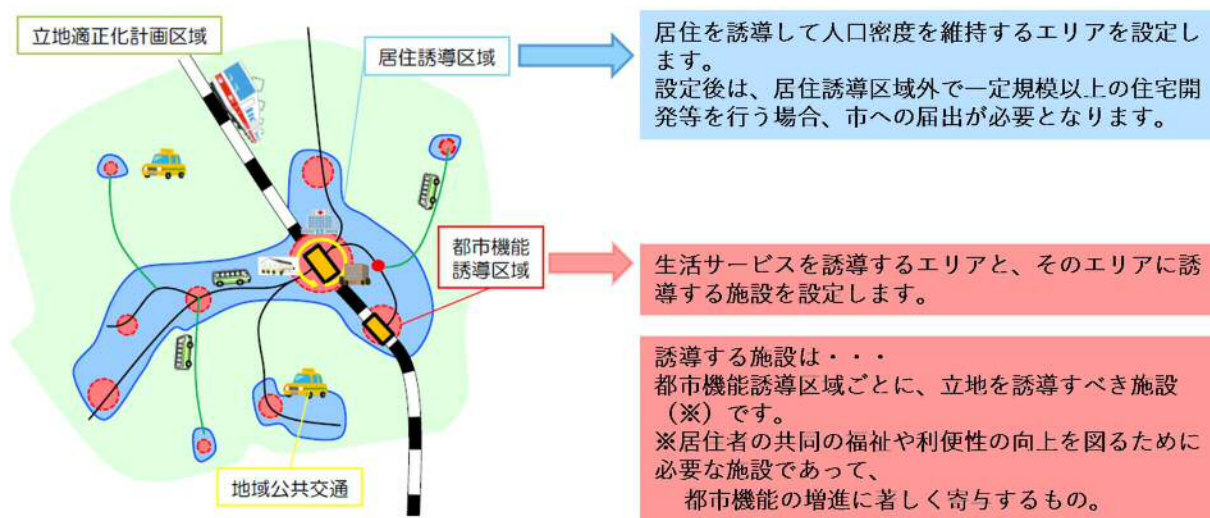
立地適正化計画区域

居住誘導区域

都市機能誘導区域

地域公共交通

居住を誘導して人口密度を維持するエリアを設定します。
設定後は、居住誘導区域外で一定規模以上の住宅開発等を行う場合、市への届出が必要となります。

生活サービスを誘導するエリアと、そのエリアに誘導する施設を設定します。

誘導する施設は・・・
都市機能誘導区域ごとに、立地を誘導すべき施設（※）です。
※居住者の共同の福祉や利便性の向上を図るために必要な施設であって、
都市機能の増進に著しく寄与するもの。